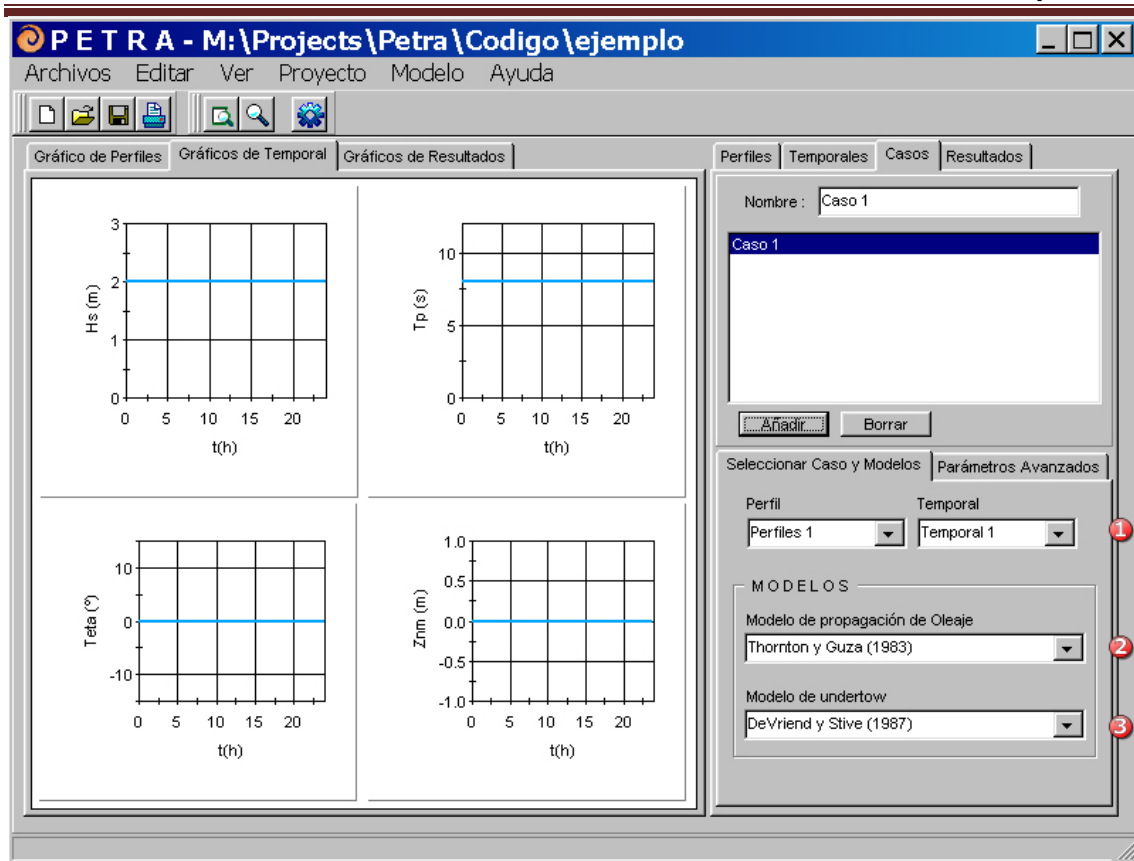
P E T R A - M:\Projects\Petra\Codigo\ejemplo

Archivos Editar Ver Proyecto Modelo Ayuda

Gráfico de Perfiles | Gráficos de Temporal | Gráficos de Resultados

3
2
1
0
Hs (m)
0 5 10 15 20
t(h)

10
5
0
Tp (s)
0 5 10 15 20
t(h)

10
0
-10
Teta (°)
0 5 10 15 20
t(h)

1.0
0.5
0.0
-0.5
-1.0
Znm (m)
0 5 10 15 20
t(h)

Perfiles | Temporales | Casos | Resultados

Nombre : Caso 1

Caso 1

Añadir | Borrar

Seleccionar Caso y Modelos | Parámetros Avanzados

Perfil
Perfiles 1

Temporal
Temporal 1

1

M O D E L O S

Modelo de propagación de Oleaje
Thornton y Guza (1983)

2

Modelo de undertow
DeVriend y Stive (1987)

3